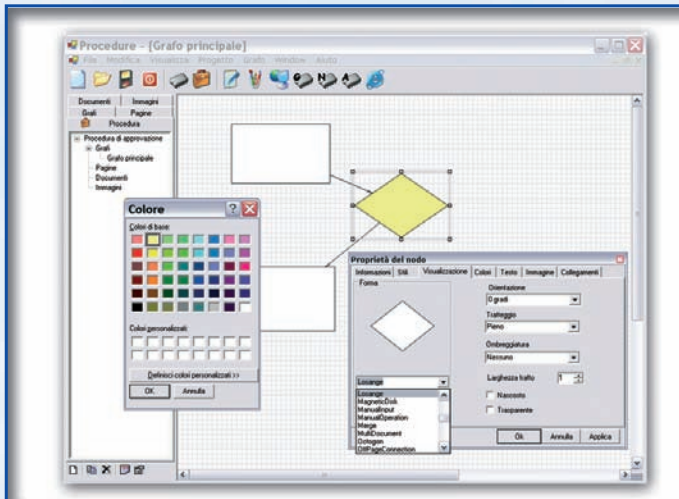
Procedure - [Grafo principale]

File Modifica Visualizza Progetto Grafo Window Aiuto

Documenti Immagini
Grafi Pagine
Procedura

Procedura di approvazione
Grafi
Grafo principale
Pagine
Documenti
Immagini

Colore
Colori di base:
Colori personalizzati:
Definisci colori personalizzati >>
OK Annulla

Proprietà del nodo
Informazioni Stili Visualizzazione Colori Testo Immagine Collegamenti
Forma
Orientazione
0 gradi
Tratteggio
Pieno
Ombreggiatura
Nessuno
Larghezza tratto 1
Nascosto
Trasparente
Losange
Losange
MagneticDisk
ManualInput
ManualOperation
Merge
MultiDocument
Octogon
OffPageConnection
Ok Annulla Applica